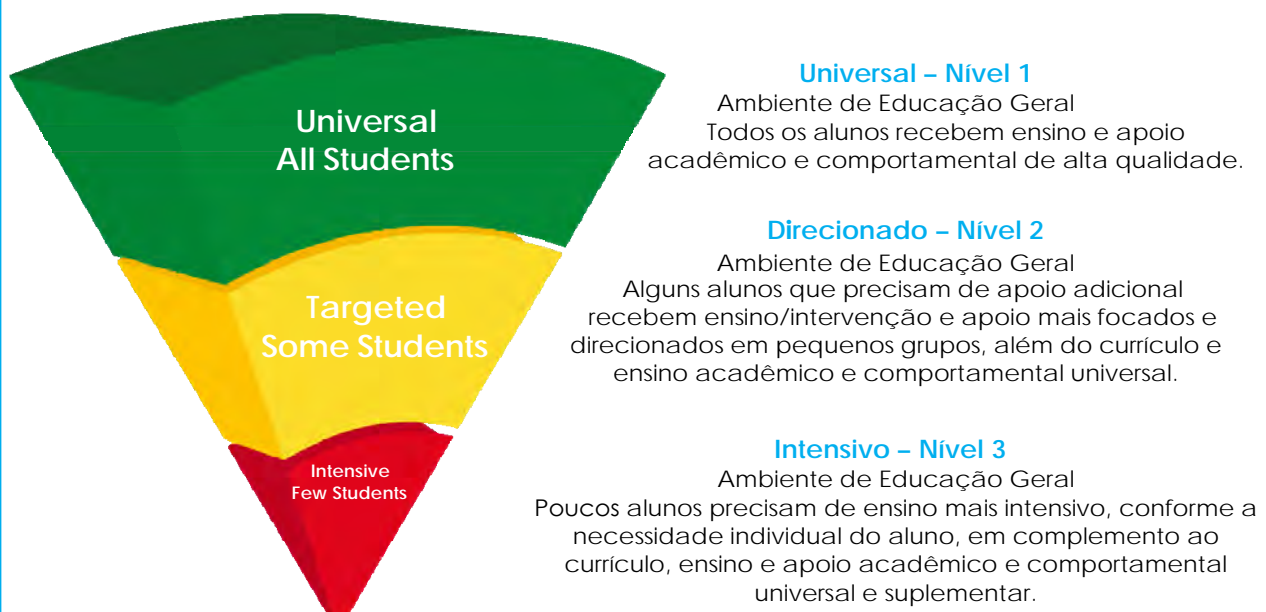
Universal
All Students

Targeted
Some Students

Intensive
Few Students

Universal – Nível 1
Ambiente de Educação Geral
Todos os alunos recebem ensino e apoio acadêmico e comportamental de alta qualidade.

Direcionado – Nível 2
Ambiente de Educação Geral
Alguns alunos que precisam de apoio adicional recebem ensino/intervenção e apoio mais focados e direcionados em pequenos grupos, além do currículo e ensino acadêmico e comportamental universal.

Intensivo – Nível 3
Ambiente de Educação Geral
Poucos alunos precisam de ensino mais intensivo, conforme a necessidade individual do aluno, em complemento ao currículo, ensino e apoio acadêmico e comportamental universal e suplementar.